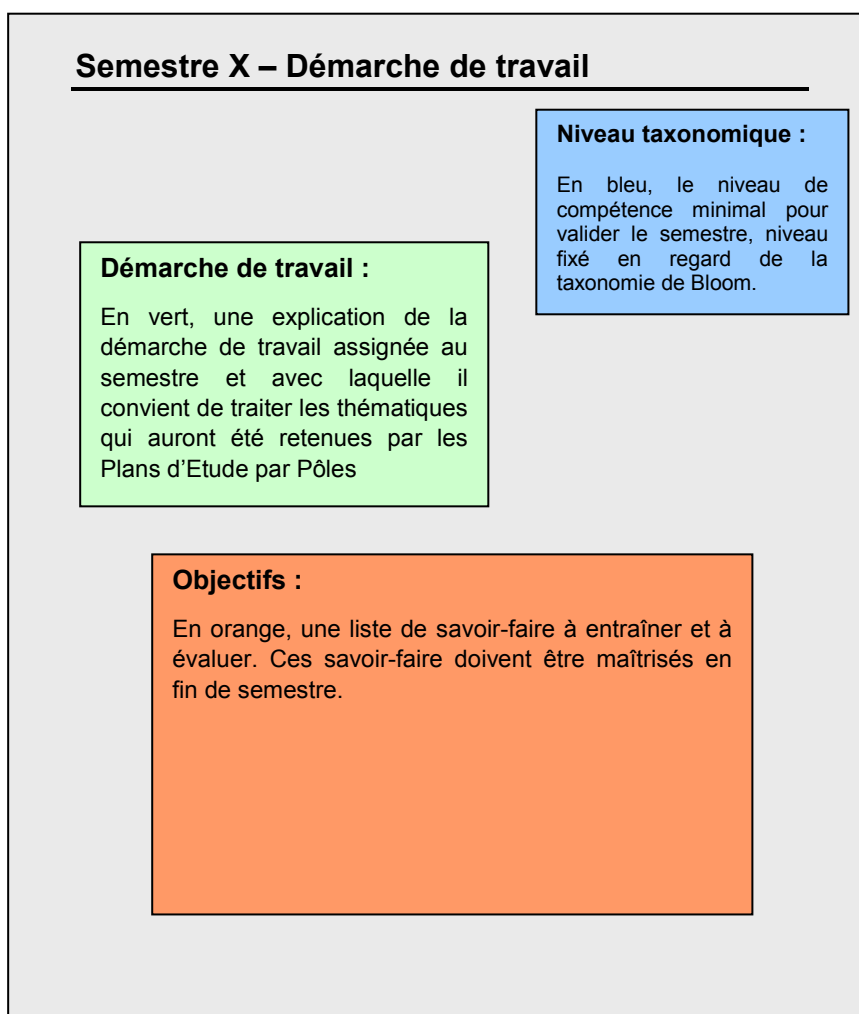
Semestre X – Démarche de travail

Niveau taxonomique :

En bleu, le niveau de compétence minimal pour valider le semestre, niveau fixé en regard de la taxonomie de Bloom.

Démarche de travail :

En vert, une explication de la démarche de travail assignée au semestre et avec laquelle il convient de traiter les thématiques qui auront été retenues par les Plans d'Etude par Pôles

Objectifs :

En orange, une liste de savoir-faire à entraîner et à évaluer. Ces savoir-faire doivent être maîtrisés en fin de semestre.